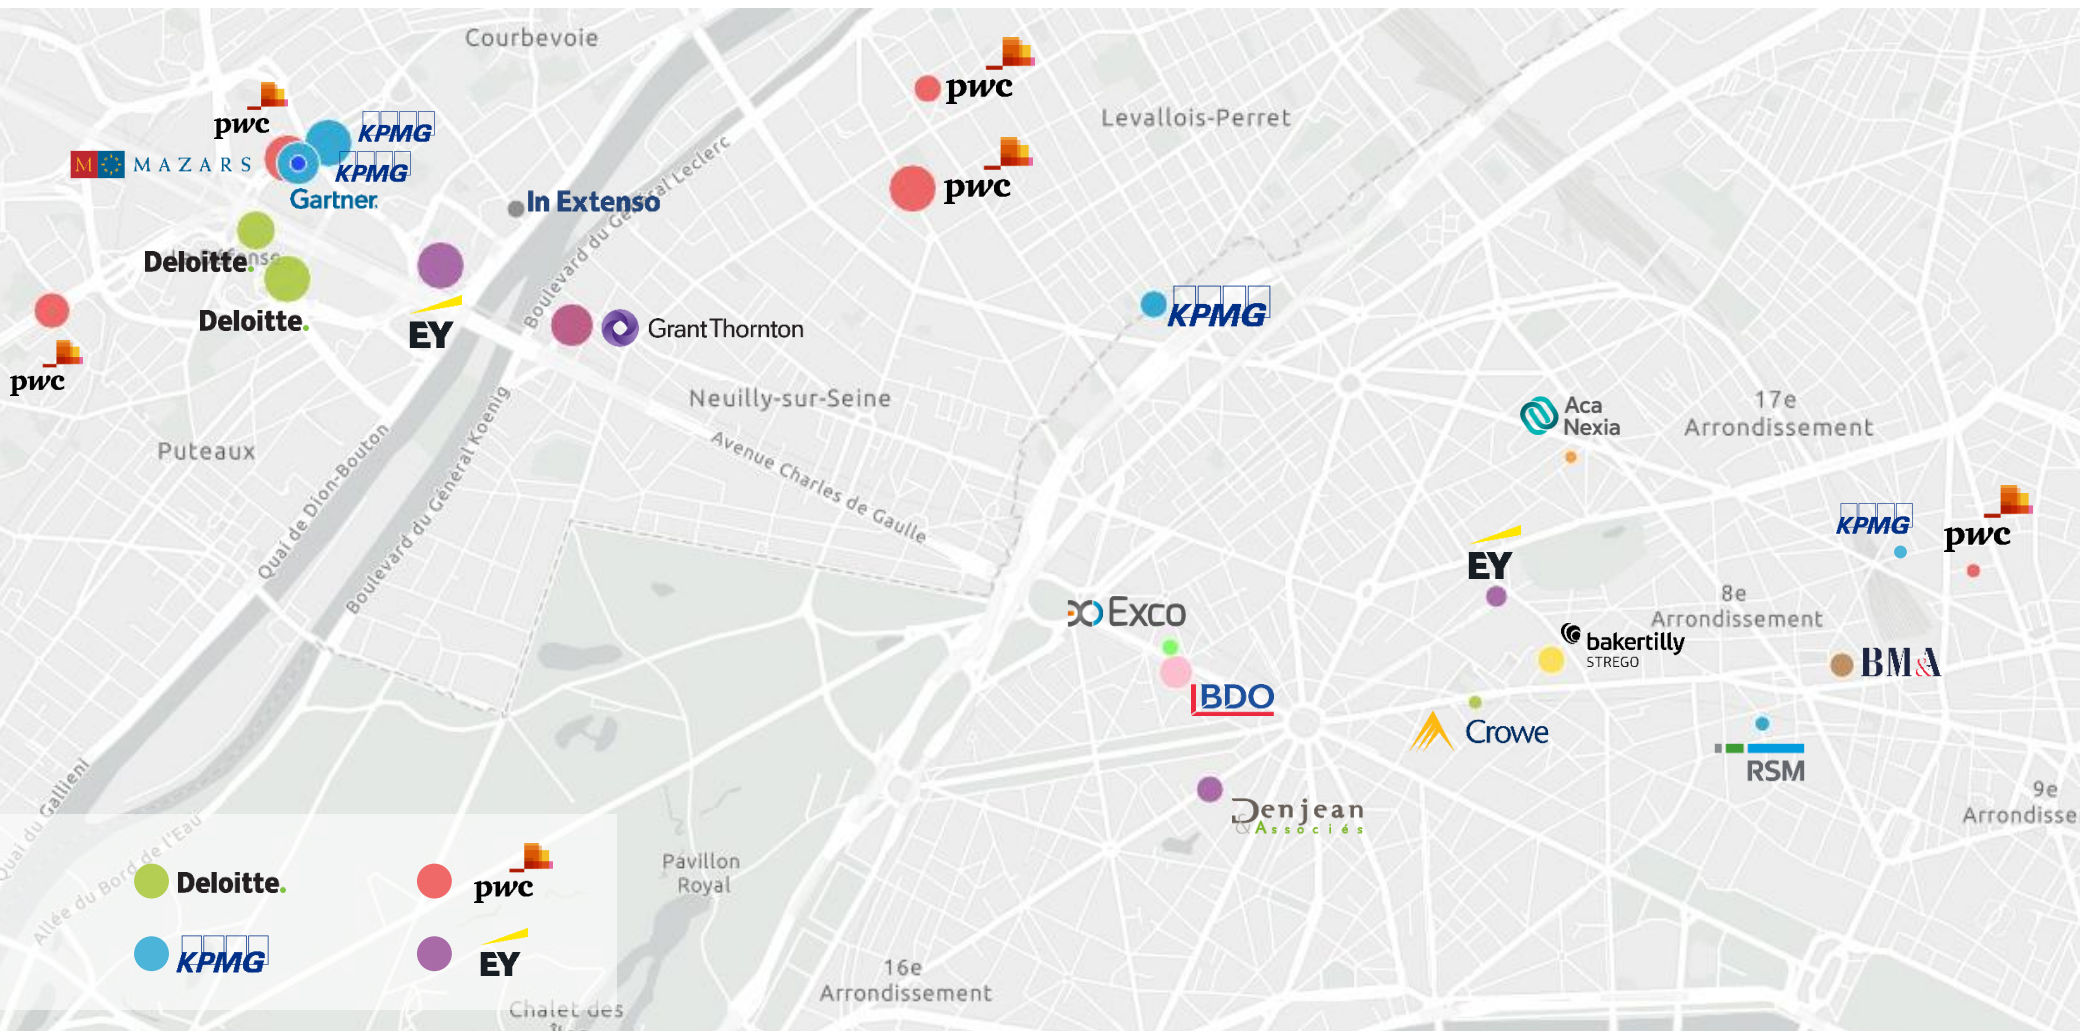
Courbevoie
pwc
KPMG
MAZARS
KPMG
Gartner
In Extenso
Boulevard du Général Leclerc
pwc
pwc
Levallois-Perret
Deloitte.
Deloitte.
EY
Grant Thornton
KPMG
pwc
Neuilly-sur-Seine
Puteaux
Avenue Charles de Gaulle
Quai de Dion-Bouton
Boulevard du Général Koenig
Aca Nexia
17e Arrondissement
KPMG
pwc
EY
Exco
8e Arrondissement
bakertilly STREGO
BM&A
BDO
Crowe
RSM
Denjean & Associés
9e Arrondisse
Quai du Galliéni
Allée du Bord de l'Eau
Deloitte.
pwc
KPMG
EY
Pavillon Royal
16e Arrondissement
Chalet des